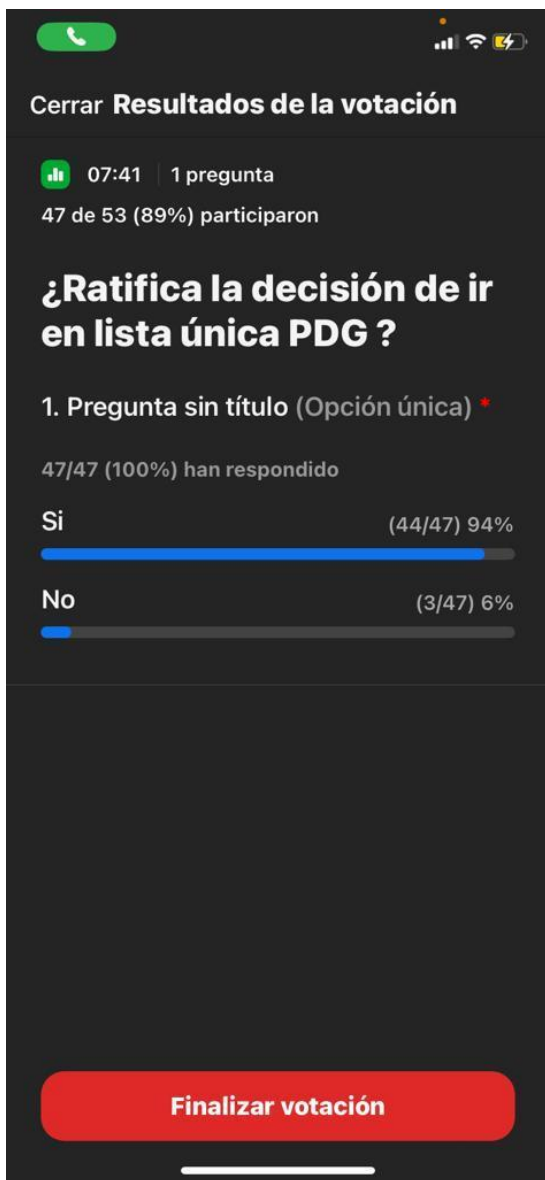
Cerrar Resultados de la votación

07:41 | 1 pregunta
47 de 53 (89%) participaron

¿Ratifica la decisión de ir en lista única PDG ?

1. Pregunta sin título (Opción única) *

47/47 (100%) han respondido

Si (44/47) 94%

No (3/47) 6%

Finalizar votación